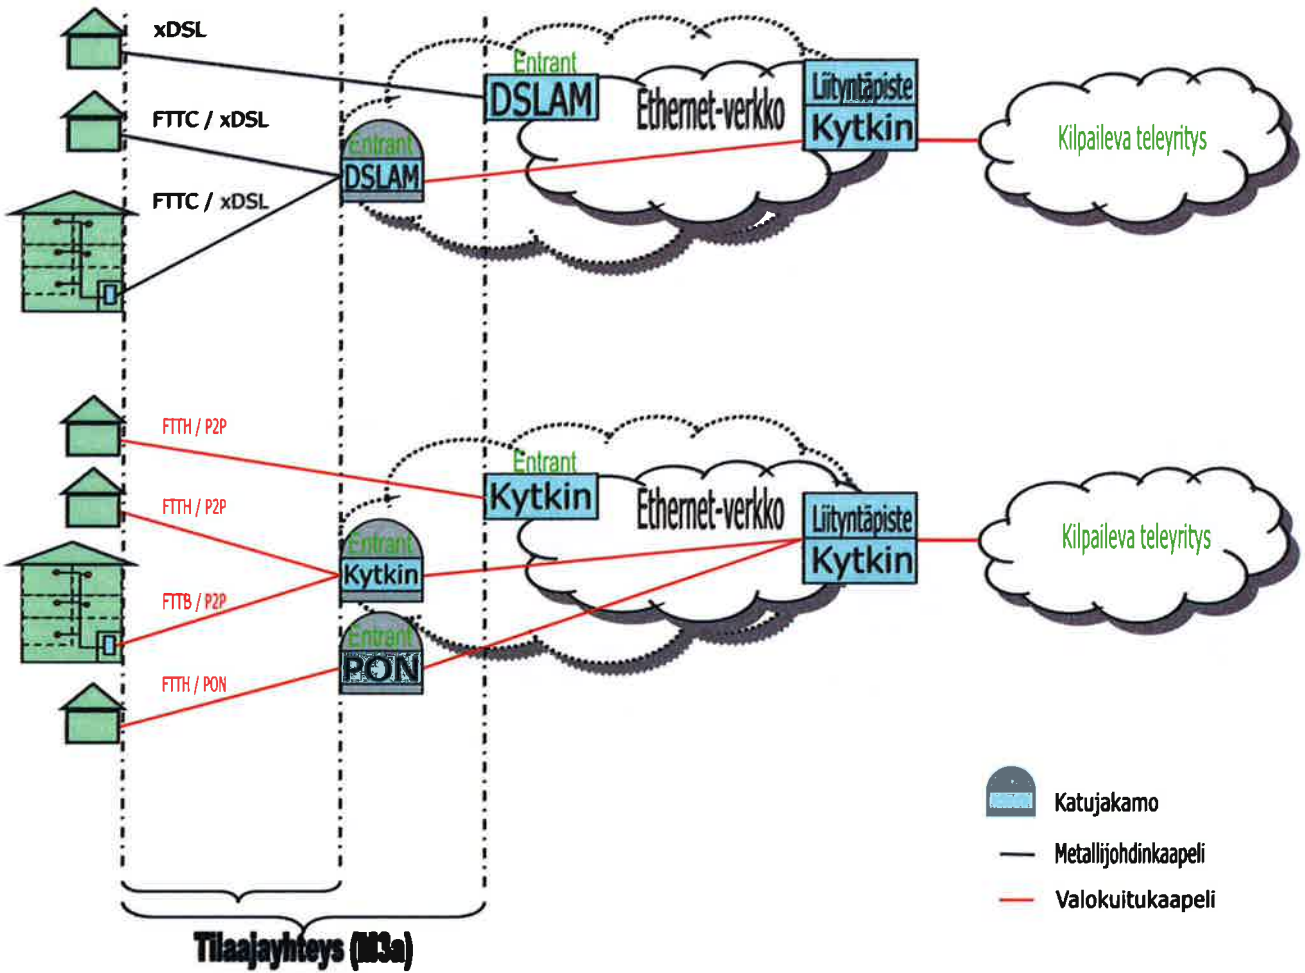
xDSL

FTTC / xDSL

FTTC / xDSL

Entrant
DSLAM

Entrant
DSLAM

Ethernet-verkko

Liityntäpiste
Kytkin

Kilpaileva teleyritys

FTTH / P2P

FTTH / P2P

FTTB / P2P

FTTH / PON

Entrant
Kytkin

Entrant
Kytkin

Entrant
PON

Ethernet-verkko

Liityntäpiste
Kytkin

Kilpaileva teleyritys

Katujakamo

Metallijohdinkaapeli

Valokuitukaapeli

Tilaajayhteys (M3a)